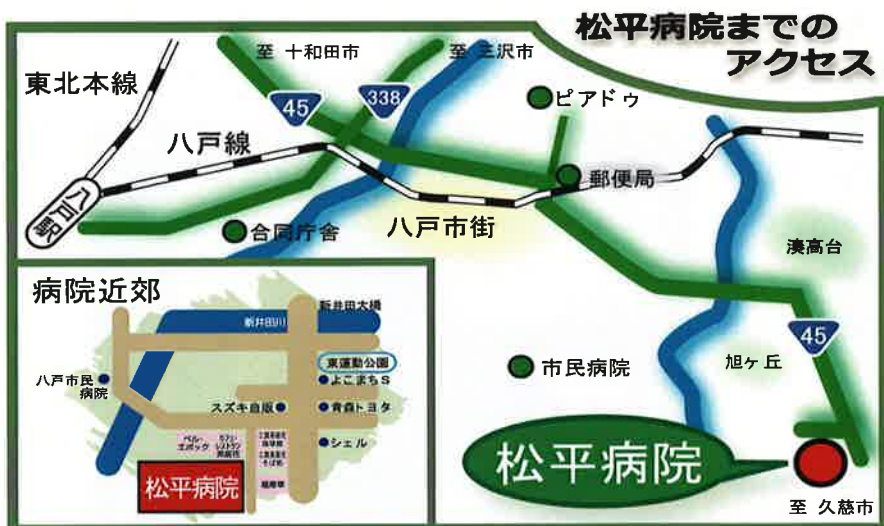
松平病院までのアクセス

至 十和田市
至 三沢市
東北本線
45
338
ピアドゥ
八戸線
郵便局
八戸駅
合同庁舎
八戸市街
湊高台
病院近郊
新井田大橋
新井田川
45
東運動公園
八戸市民病院
よこまちS
市民病院
旭ヶ丘
スズキ自販
青森トヨタ
シェル
ベル・エポック
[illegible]
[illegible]
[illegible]
松平病院
松平病院
至 久慈市